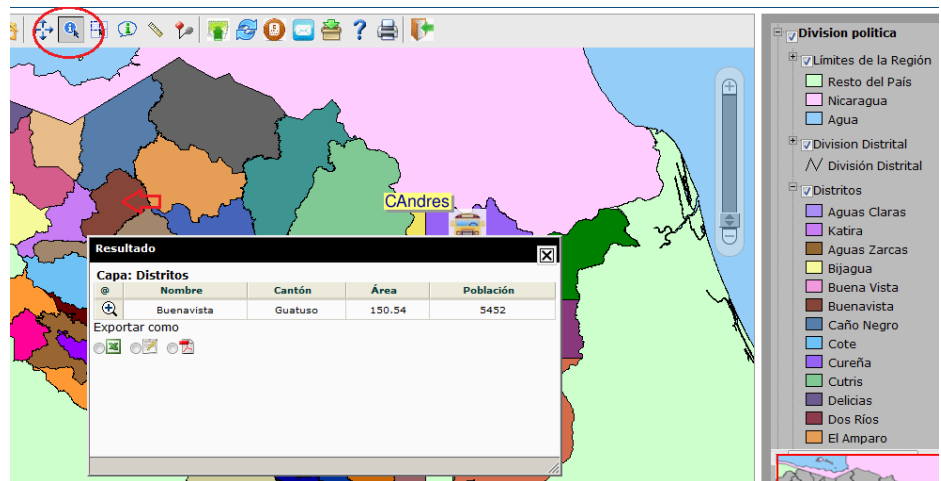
CAndres

Resultado

Capa: Distritos

| @ | Nombre | Cantón | Área | Población |
|---|---|---|---|---|
| | Buenavista | Guatuso | 150.54 | 5452 |

Exportar como

Division politica
Límites de la Región
Resto del País
Nicaragua
Agua
Division Distrital
División Distrital
Distritos
Aguas Claras
Katira
Aguas Zarcas
Bijagua
Buena Vista
Buenavista
Caño Negro
Cote
Cureña
Cutris
Delicias
Dos Ríos
El Amparo